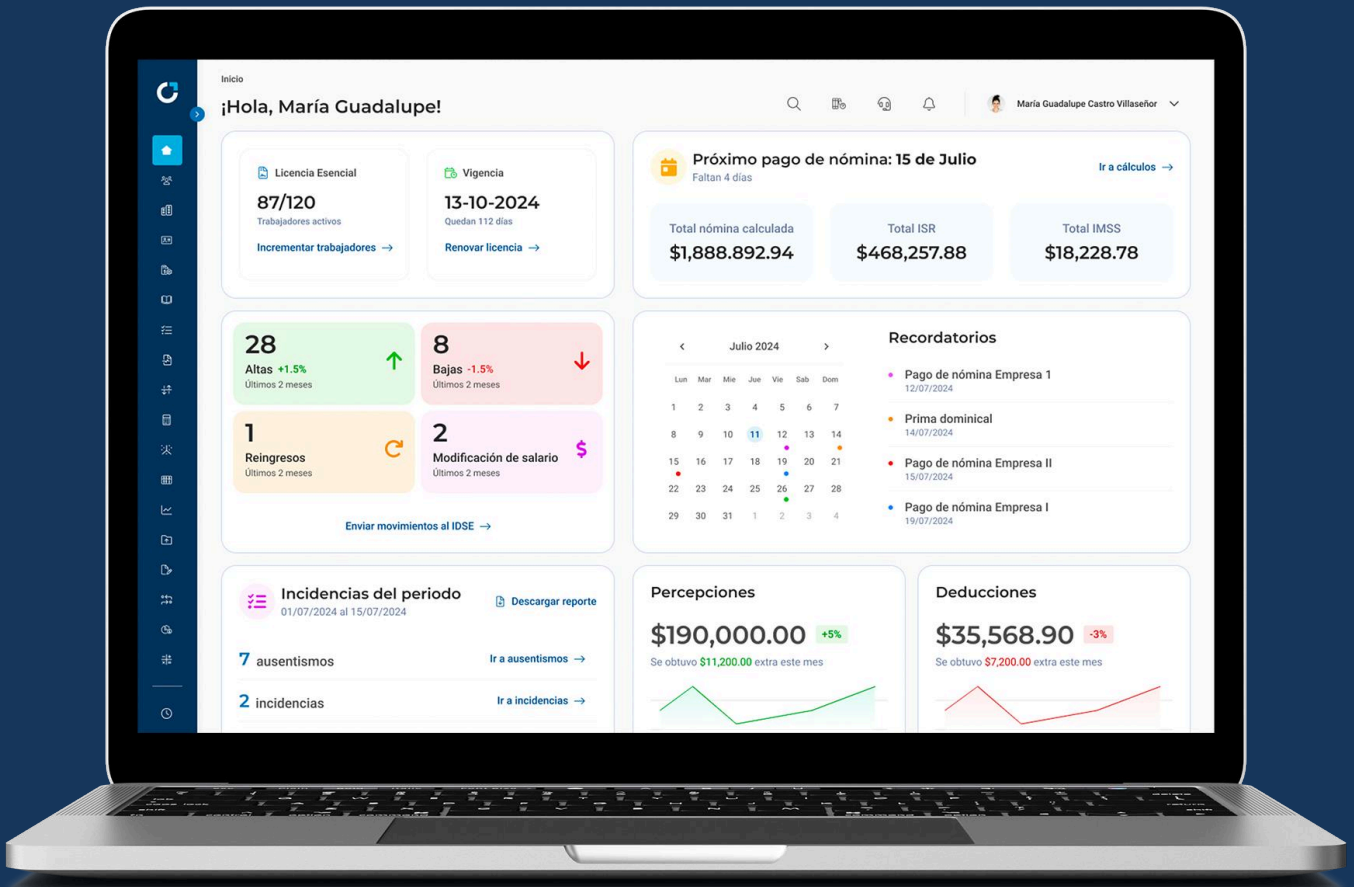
Inicio

¡Hola, María Guadalupe!

María Guadalupe Castro Villaseñor

Licencia Esencial
87/120
Trabajadores activos
Incrementar trabajadores →

Vigencia
13-10-2024
Quedan 112 días
Renovar licencia →

Próximo pago de nómina: 15 de Julio
Faltan 4 días
Ir a cálculos →

Total nómina calculada
$1,888.892.94

Total ISR
$468,257.88

Total IMSS
$18,228.78

28
Altas +1.5%
Últimos 2 meses

8
Bajas -1.5%
Últimos 2 meses

1
Reingresos
Últimos 2 meses

2
Modificación de salario
Últimos 2 meses

Enviar movimientos al IDSE →

| Lun | Mar | Mie | Jue | Vie | Sab | Dom |
|---|---|---|---|---|---|---|
| 1 | 2 | 3 | 4 | 5 | 6 | 7 |
| 8 | 9 | 10 | 11 | 12 | 13 | 14 |
| 15 | 16 | 17 | 18 | 19 | 20 | 21 |
| 22 | 23 | 24 | 25 | 26 | 27 | 28 |
| 29 | 30 | 31 | 1 | 2 | 3 | 4 |

‹ Julio 2024 ›

Recordatorios
Pago de nómina Empresa 1
12/07/2024
Prima dominical
14/07/2024
Pago de nómina Empresa II
15/07/2024
Pago de nómina Empresa I
19/07/2024

Incidencias del periodo
01/07/2024 al 15/07/2024
Descargar reporte

7 ausentismos
Ir a ausentismos →
2 incidencias
Ir a incidencias →

Percepciones
$190,000.00 +5%
Se obtuvo $11,200.00 extra este mes

Deducciones
$35,568.90 -3%
Se obtuvo $7,200.00 extra este mes